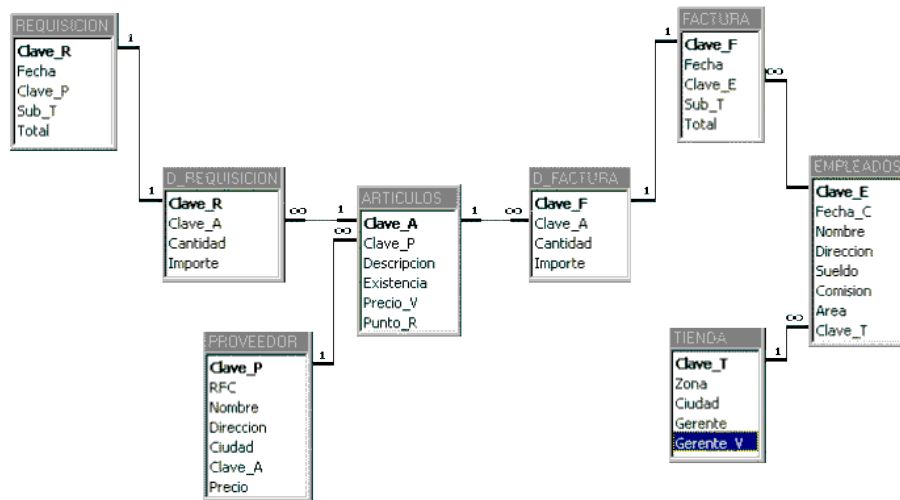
REQUISICION
Clave_R
Fecha
Clave_P
Sub_T
Total

1

1

D_REQUISICION
Clave_R
Clave_A
Cantidad
Importe

∞

1

∞

ARTICULOS
Clave_A
Clave_P
Descripcion
Existencia
Precio_V
Punto_R

1

∞

D_FACTURA
Clave_F
Clave_A
Cantidad
Importe

1

1

FACTURA
Clave_F
Fecha
Clave_E
Sub_T
Total

∞

EMPLEADOS
Clave_E
Fecha_C
Nombre
Direccion
Sueldo
Comision
Area
Clave_T

∞

1

TIENDA
Clave_T
Zona
Ciudad
Gerente
Gerente_V

1

PROVEEDOR
Clave_P
RFC
Nombre
Direccion
Ciudad
Clave_A
Precio